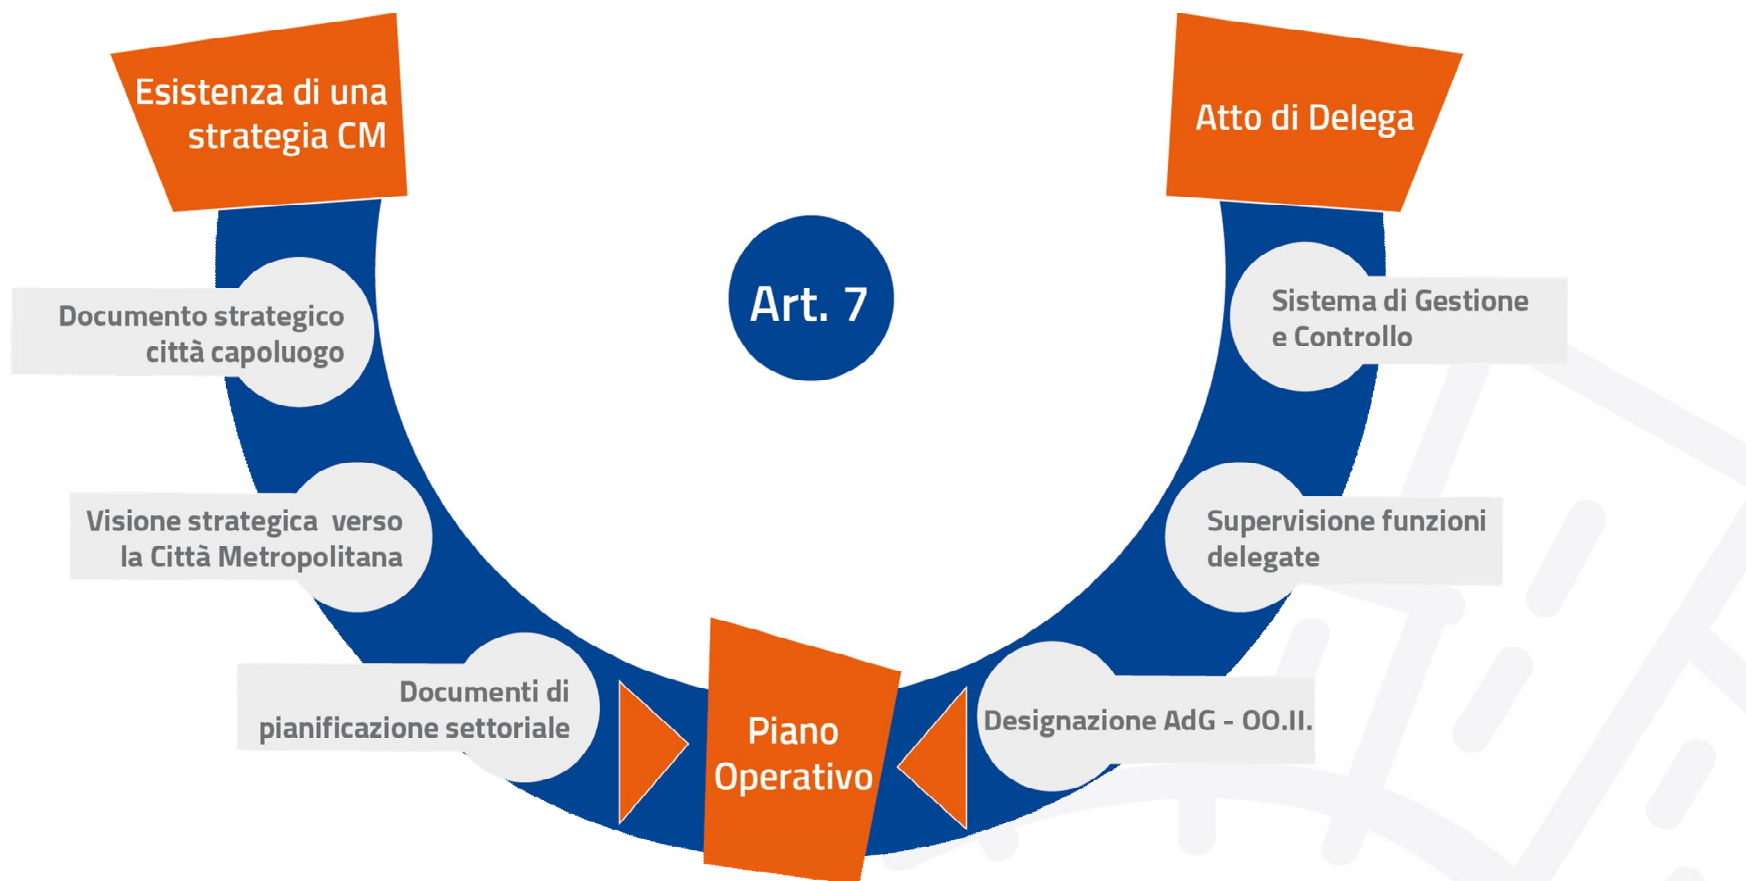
Esistenza di una strategia CM

Atto di Delega

Art. 7

Documento strategico città capoluogo

Visione strategica verso la Città Metropolitana

Documenti di pianificazione settoriale

Piano Operativo

Sistema di Gestione e Controllo

Supervisione funzioni delegate

Designazione AdG - OO.II.